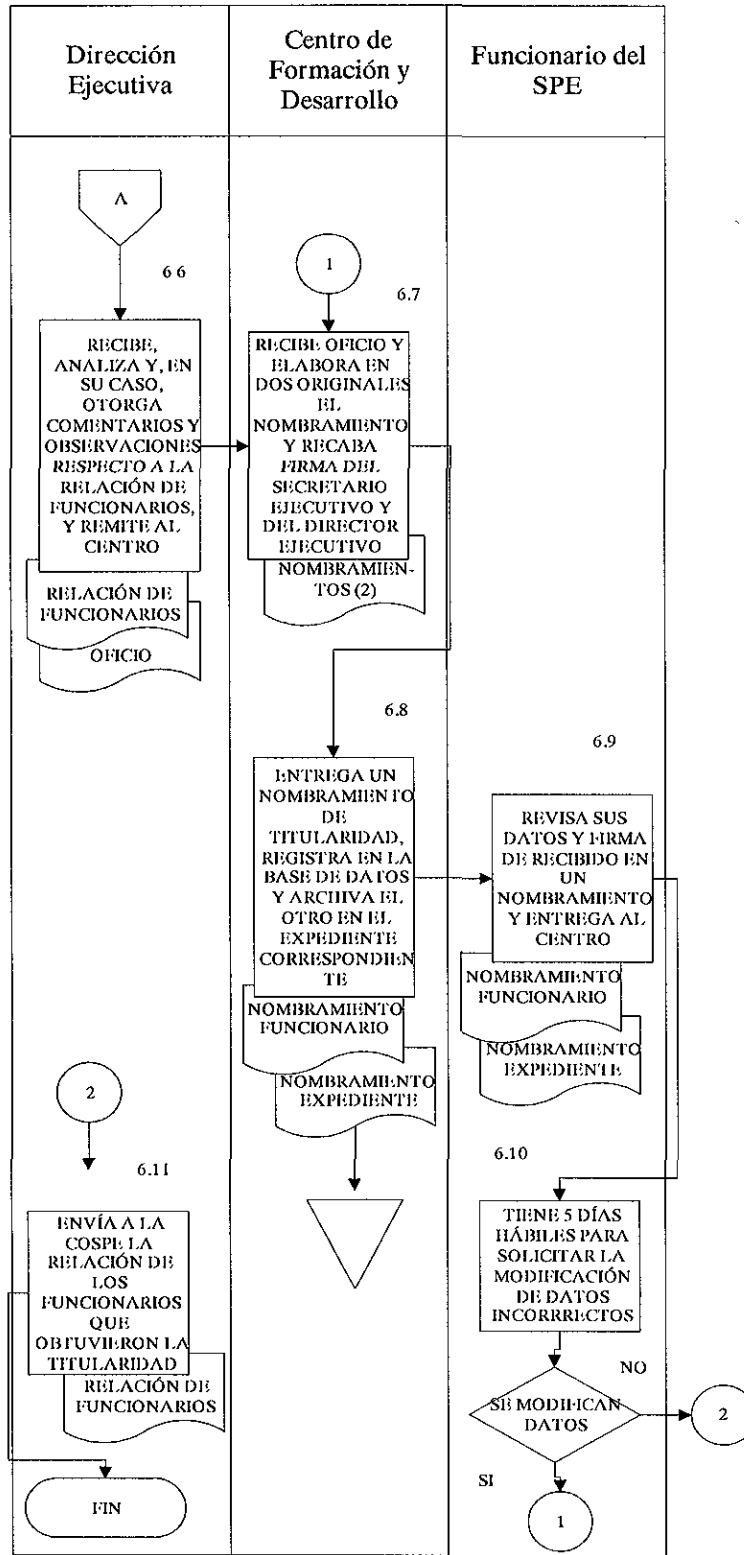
| Dirección Ejecutiva | Centro de Formación y Desarrollo | Funcionario del SPE |
|---|---|---|

A

6 6

RECIBE, ANALIZA Y, EN SU CASO, OTORGA COMENTARIOS Y OBSERVACIONES RESPECTO A LA RELACIÓN DE FUNCIONARIOS, Y REMITE AL CENTRO

RELACIÓN DE FUNCIONARIOS

OFICIO

1

6.7

RECIBE OFICIO Y ELABORA EN DOS ORIGINALES EL NOMBRAMIENTO Y RECABA FIRMA DEL SECRETARIO EJECUTIVO Y DEL DIRECTOR EJECUTIVO

NOMBRAMIENTOS (2)

6.8

ENTREGA UN NOMBRAMIENTO DE TITULARIDAD, REGISTRA EN LA BASE DE DATOS Y ARCHIVA EL OTRO EN EL EXPEDIENTE CORRESPONDIENTE

NOMBRAMIENTO FUNCIONARIO

NOMBRAMIENTO EXPEDIENTE

6.9

REVISA SUS DATOS Y FIRMA DE RECIBIDO EN UN NOMBRAMIENTO Y ENTREGA AL CENTRO

NOMBRAMIENTO FUNCIONARIO

NOMBRAMIENTO EXPEDIENTE

2

6.11

ENVÍA A LA COSPE LA RELACIÓN DE LOS FUNCIONARIOS QUE OBTUVIERON LA TITULARIDAD

RELACIÓN DE FUNCIONARIOS

FIN

6.10

TIENE 5 DÍAS HÁBILES PARA SOLICITAR LA MODIFICACIÓN DE DATOS INCORRRECTOS

SE MODIFICAN DATOS

NO

2

SI

1